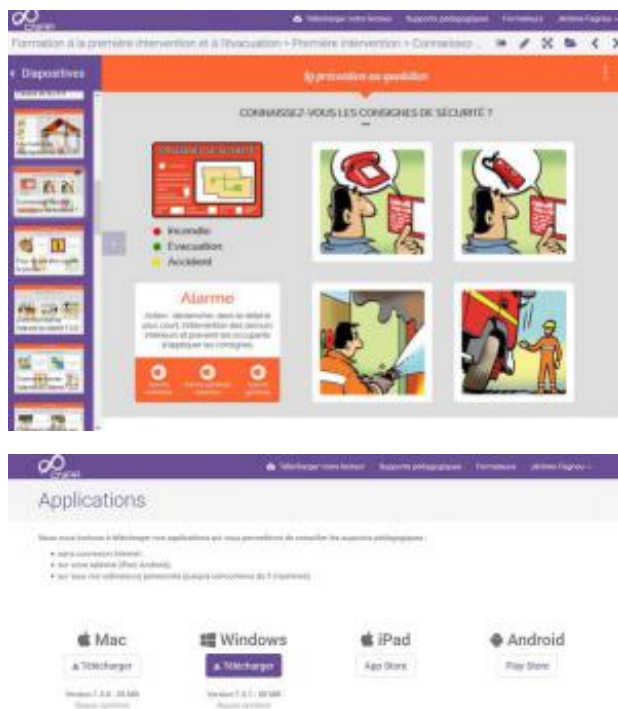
Télécharger votre lecteur Supports pédagogiques Formateurs Jérôme Fagnou

Formation à la première intervention et à l'évacuation > Première intervention > Connaissez...

Diapositives

La prévention au quotidien

CONNAISSEZ-VOUS LES CONSIGNES DE SÉCURITÉ ?

CONSIGNES DE SÉCURITÉ

Incendie
Évacuation
Accident

Alarme

Action : déclencher dans les délais les plus courts l'intervention des secours intérieurs et prévenir les occupants d'appliquer les consignes.

Télécharger votre lecteur Supports pédagogiques Formateurs Jérôme Fagnou

Applications

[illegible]

• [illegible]
• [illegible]
• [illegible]

Mac
Télécharger
Version 1.0.4 - 39 MB
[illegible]

Windows
Télécharger
Version 1.0.1 - 38 MB
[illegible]

iPad
App Store

Android
Play Store